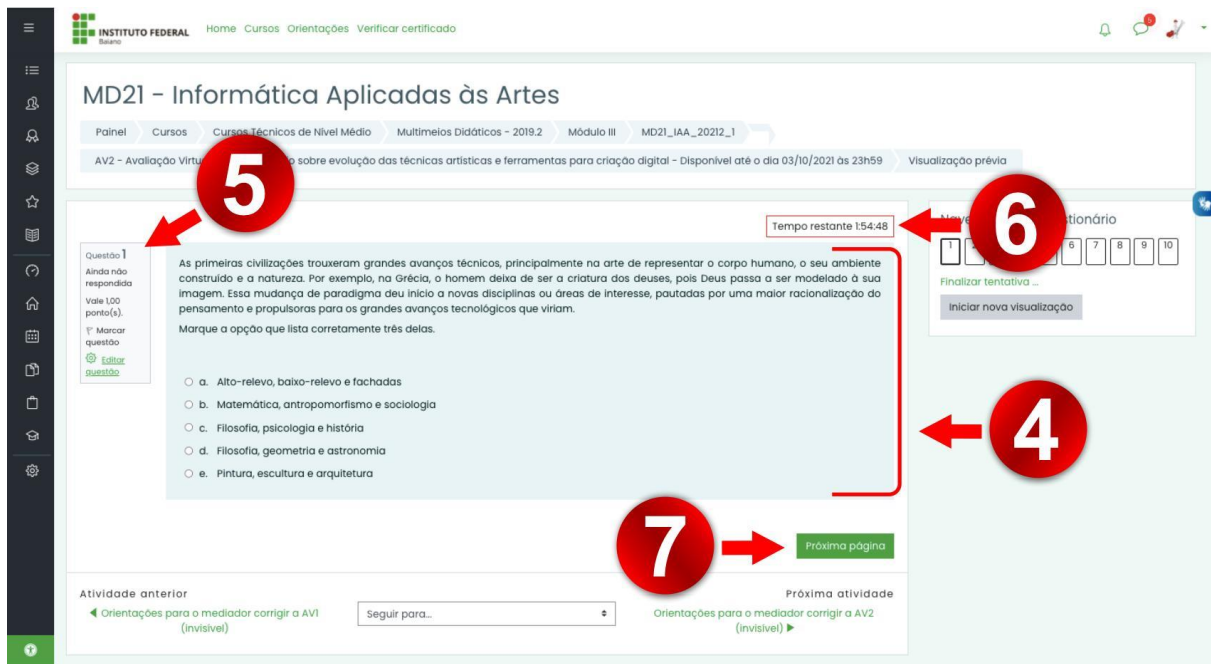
INSTITUTO FEDERAL Baiano

Home Cursos Orientações Verificar certificado

MD21 - Informática Aplicadas às Artes

Painel Cursos Cursos Técnicos de Nível Médio Multimeios Didáticos - 2019.2 Módulo III MD21_IAA_20212_1

AV2 - Avaliação Virtu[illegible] sobre evolução das técnicas artísticas e ferramentas para criação digital - Disponível até o dia 03/10/2021 às 23h59 Visualização prévia

5

Tempo restante 1:54:48

6

Nave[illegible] tionário

1 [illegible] 6 7 8 9 10

Finalizar tentativa ...

Iniciar nova visualização

Questão 1
Ainda não respondida
Vale 1,00 ponto(s).
Marcar questão
Editar questão

As primeiras civilizações trouxeram grandes avanços técnicos, principalmente na arte de representar o corpo humano, o seu ambiente construído e a natureza. Por exemplo, na Grécia, o homem deixa de ser a criatura dos deuses, pois Deus passa a ser modelado à sua imagem. Essa mudança de paradigma deu inicio a novas disciplinas ou áreas de interesse, pautadas por uma maior racionalização do pensamento e propulsoras para os grandes avanços tecnológicos que viriam.

Marque a opção que lista corretamente três delas.

a. Alto-relevo, baixo-relevo e fachadas
b. Matemática, antropomorfismo e sociologia
c. Filosofia, psicologia e história
d. Filosofia, geometria e astronomia
e. Pintura, escultura e arquitetura

4

7

Próxima página

Atividade anterior
◀ Orientações para o mediador corrigir a AV1 (invisível)

Seguir para...

Próxima atividade
Orientações para o mediador corrigir a AV2 (invisível) ▶